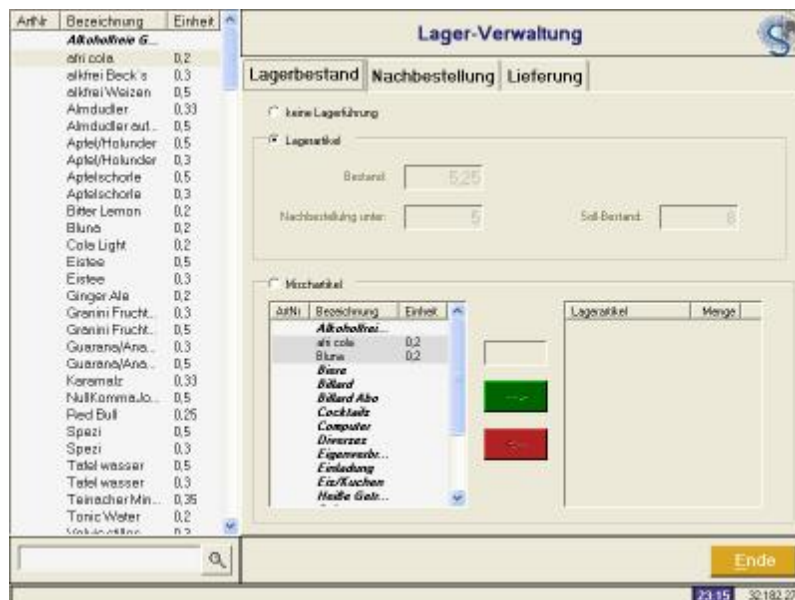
| ArtNr | Bezeichnung | Einheit |
|---|---|---|
| | Alkoholfreie G... | |
| | afri cola | 0,2 |
| | alkfrei Beck's | 0,3 |
| | alkfrei Weizen | 0,5 |
| | Almdudler | 0,33 |
| | Almdudler aut... | 0,5 |
| | Apfel/Holunder | 0,5 |
| | Apfel/Holunder | 0,3 |
| | Apfelschorle | 0,5 |
| | Apfelschorle | 0,3 |
| | Bitter Lemon | 0,2 |
| | Bluna | 0,2 |
| | Cola Light | 0,2 |
| | Eistee | 0,5 |
| | Eistee | 0,3 |
| | Ginger Ale | 0,2 |
| | Granini Frucht... | 0,3 |
| | Granini Frucht... | 0,5 |
| | Guarana/Ana... | 0,3 |
| | Guarana/Ana... | 0,5 |
| | Karamalz | 0,33 |
| | NullKommaJo... | 0,5 |
| | Red Bull | 0,25 |
| | Spezi | 0,5 |
| | Spezi | 0,3 |
| | Tafel wasser | 0,5 |
| | Tafel wasser | 0,3 |
| | Teinacher Min... | 0,35 |
| | Tonic Water | 0,2 |
| | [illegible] | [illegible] |

Lager-Verwaltung

Lagerbestand Nachbestellung Lieferung

keine Lagerführung

Lagerartikel

Bestand: 5,25

Nachbestellung unter: 5

Soll-Bestand: 8

Mischartikel

| ArtNr | Bezeichnung | Einheit |
|---|---|---|
| | Alkoholfrei... | |
| | afri cola | 0,2 |
| | Bluna | 0,2 |
| | Biere | |
| | Billard | |
| | Billard Abo | |
| | Cocktails | |
| | Computer | |
| | Diverses | |
| | Eigenverbr... | |
| | Einladung | |
| | Eis/Kuchen | |
| | Heiße Getr... | |

| Lagerartikel | Menge |
|---|---|

Ende

23:15 32182,27